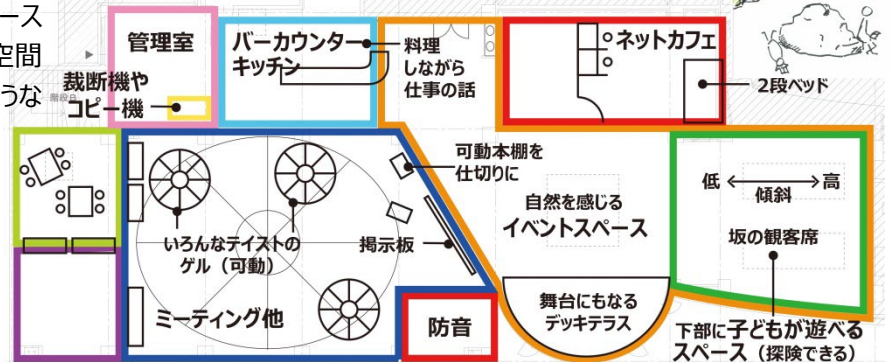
ース
空間
うな

管理室
バーカウンター
キッチン
料理しながら仕事の話
ネットカフェ
2段ベッド
裁断機やコピー機
可動本棚を仕切りに
自然を感じるイベントスペース
低 傾斜 高
坂の観客席
いろんなテイストのゲル（可動）
掲示板
ミーティング他
防音
舞台にもなるデッキテラス
下部に子どもが遊べるスペース（探険できる）